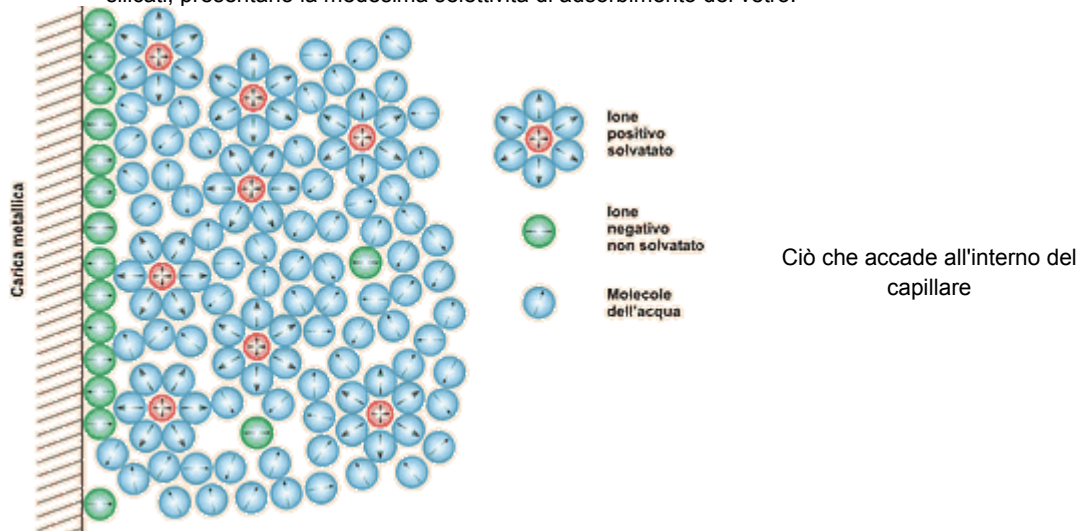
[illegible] silicati, presentano la medesima selettività di assorbimento del vetro.

Carica metallica

Ione positivo solvatato

Ione negativo non solvatato

Molecole dell'acqua

Ciò che accade all'interno del capillare